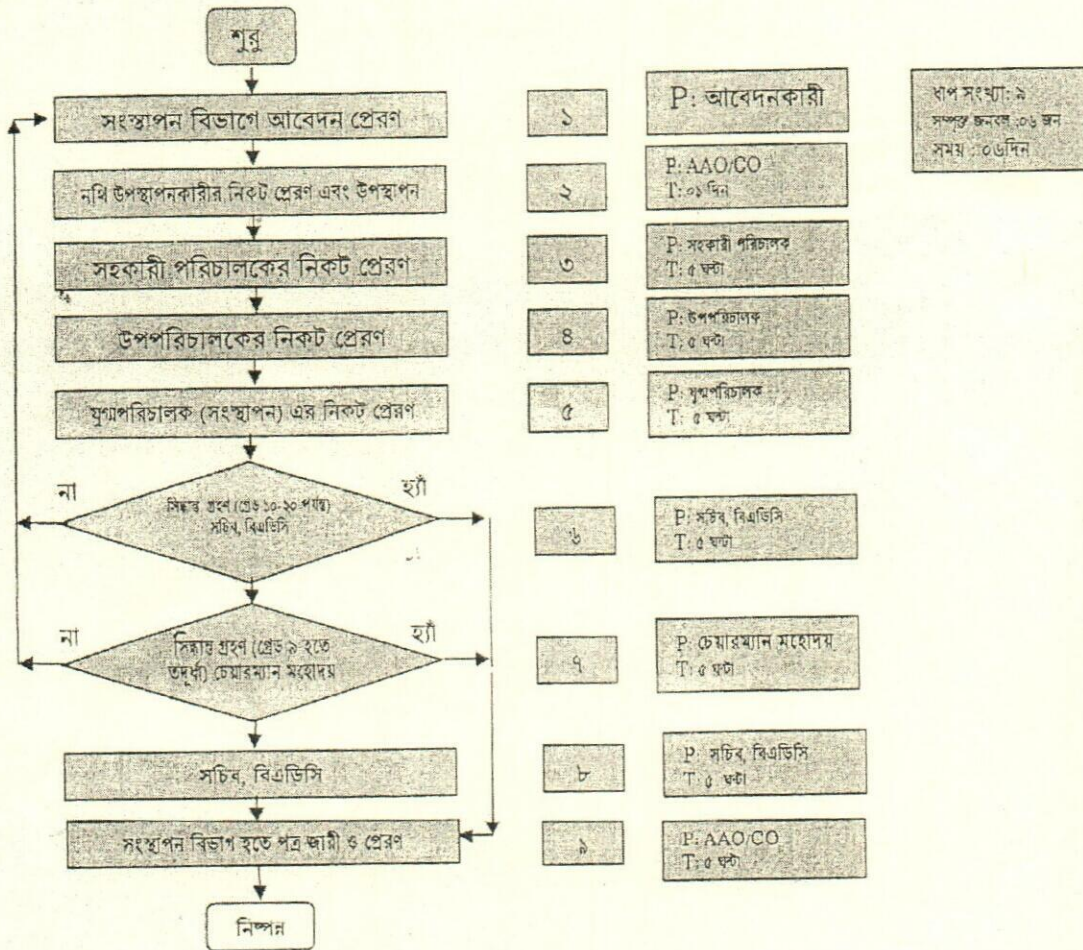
শুরু

সংস্থাপন বিভাগে আবেদন প্রেরণ

নথি উপস্থাপনকারীর নিকট প্রেরণ এবং উপস্থাপন

সহকারী পরিচালকের নিকট প্রেরণ

উপপরিচালকের নিকট প্রেরণ

যুগ্মপরিচালক (সংস্থাপন) এর নিকট প্রেরণ

না

সিদ্ধান্ত গ্রহণ (গ্রেড ১০-২০ পর্যন্ত) সচিব, বিএডিসি

হ্যাঁ

না

সিদ্ধান্ত গ্রহণ (গ্রেড ৯ হতে তদূর্ধ্ব) চেয়ারম্যান মহোদয়

হ্যাঁ

সচিব, বিএডিসি

সংস্থাপন বিভাগ হতে পত্র জারী ও প্রেরণ

নিষ্পন্ন

১

P: আবেদনকারী

২

P: AAO/CO
T: ০১ দিন

৩

P: সহকারী পরিচালক
T: ৫ ঘন্টা

৪

P: উপপরিচালক
T: ৫ ঘন্টা

৫

P: যুগ্মপরিচালক
T: ৫ ঘন্টা

৬

P: সচিব, বিএডিসি
T: ৫ ঘন্টা

৭

P: চেয়ারম্যান মহোদয়
T: ৫ ঘন্টা

৮

P: সচিব, বিএডিসি
T: ৫ ঘন্টা

৯

P: AAO/CO
T: ৫ ঘন্টা

ধাপ সংখ্যা: ৯
সম্পৃক্ত জনবল: ০৬ জন
সময়: ০৬দিন